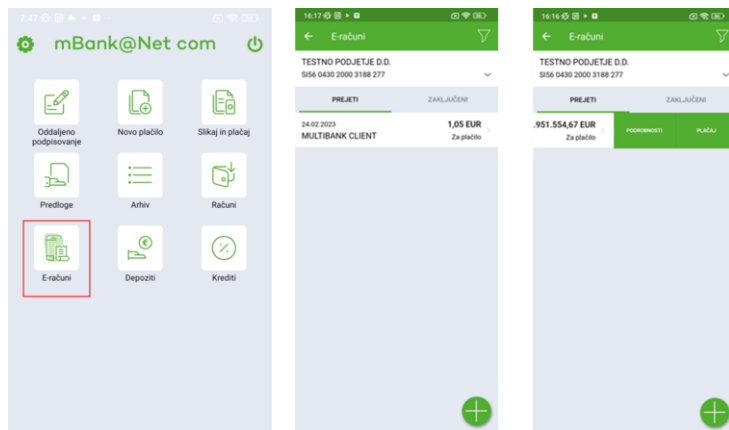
7:47

mBank@Net com

Oddaljeno podpisovanje

Novo plačilo

Slikaj in plačaj

Predloge

Arhiv

Računi

E-računi

Depoziti

Krediti

16:17

E-računi

TESTNO PODJETJE D.D.
SI56 0430 2000 3188 277

PREJETI

ZAKLJUČENI

24.02.2023
MULTIBANK CLIENT

1,05 EUR
Za plačilo

16:16

E-računi

TESTNO PODJETJE D.D.
SI56 0430 2000 3188 277

PREJETI

ZAKLJUČENI

.951.554,67 EUR
Za plačilo

PODROBNOSTI

PLAČAJ